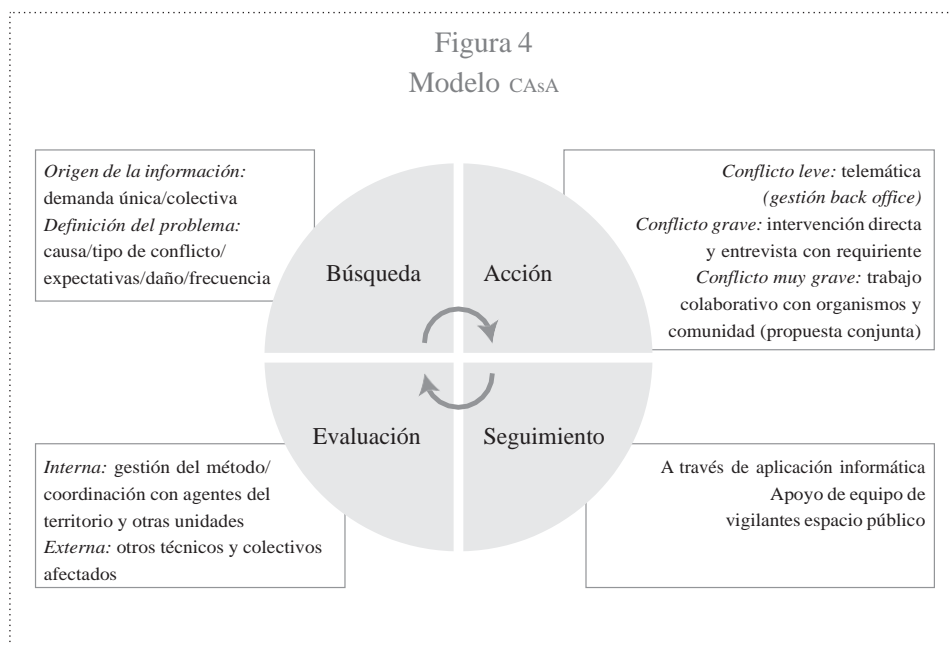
Figura 4
Modelo CAsA

*Origen de la información:* demanda única/colectiva
*Definición del problema:* causa/tipo de conflicto/ expectativas/daño/frecuencia

Búsqueda

Acción

*Conflicto leve:* telemática *(gestión back office)*
*Conflicto grave:* intervención directa y entrevista con requiriente
*Conflicto muy grave:* trabajo colaborativo con organismos y comunidad (propuesta conjunta)

Evaluación

Seguimiento

*Interna:* gestión del método/ coordinación con agentes del territorio y otras unidades
*Externa:* otros técnicos y colectivos afectados

A través de aplicación informática
Apoyo de equipo de vigilantes espacio público